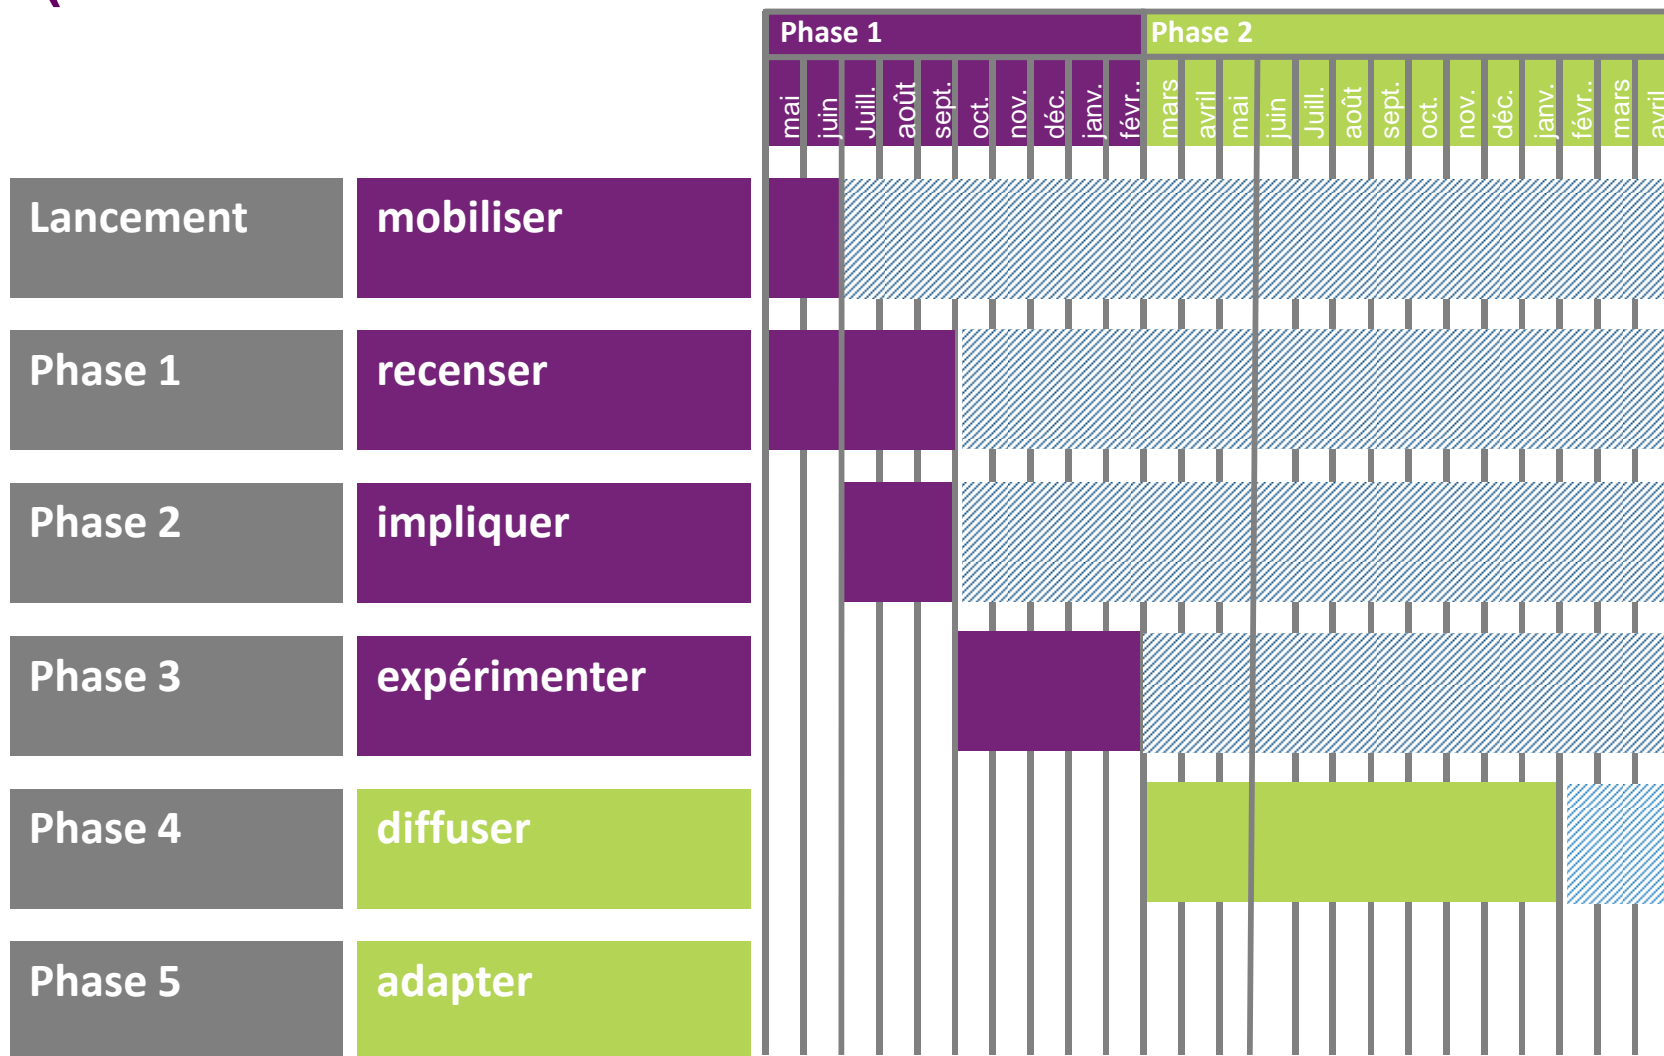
Phase 1

Phase 2

mai
juin
Juill.
août
sept.
oct.
nov.
déc.
janv.
févr..
mars
avril
mai
juin
Juill.
août
sept.
oct.
nov.
déc.
janv.
févr..
mars
avril

Lancement
mobiliser

Phase 1
recenser

Phase 2
impliquer

Phase 3
expérimenter

Phase 4
diffuser

Phase 5
adapter